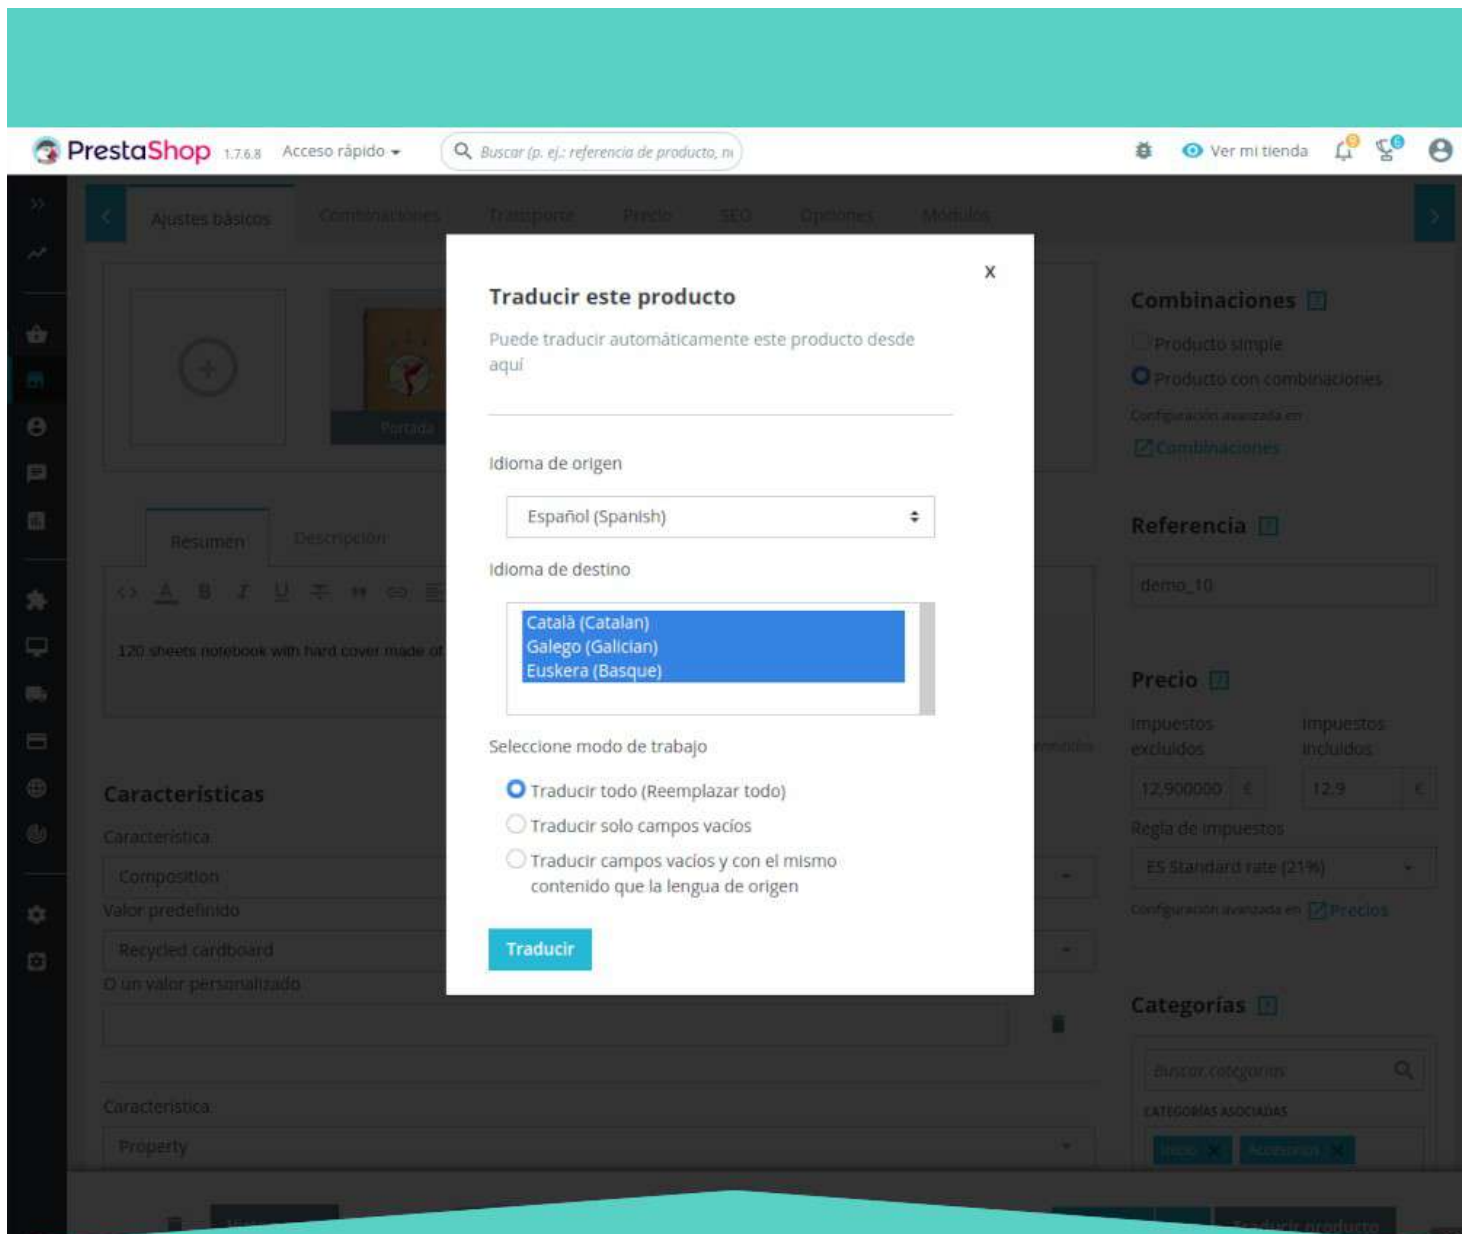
PrestaShop 1.7.6.8 Acceso rápido

Buscar (p. ej.: referencia de producto, n

Ver mi tienda

Ajustes básicos Combinaciones Transporte Precio SEO Opciones Módulos

Portada

Resumen Descripción

120 sheets notebook with hard cover made of

Características

Característica

Composition

Valor predefinido

Recycled cardboard

O un valor personalizado

Característica

Property

Combinaciones

Producto simple

Producto con combinaciones

Configuración avanzada en

Combinaciones

Referencia

demo_10

Precio

Impuestos excluidos

Impuestos incluidos

12,900000 €

12,9 €

Regla de impuestos

ES Standard rate (21%)

Configuración avanzada en Precios

Categorías

Buscar categorías

CATEGORÍAS ASOCIADAS

Inicio Accesorios

Traducir producto

x

Traducir este producto

Puede traducir automáticamente este producto desde aquí

Idioma de origen

Español (Spanish)

Idioma de destino

Català (Catalan)
Galego (Galician)
Euskera (Basque)

Seleccione modo de trabajo

Traducir todo (Reemplazar todo)

Traducir solo campos vacíos

Traducir campos vacíos y con el mismo contenido que la lengua de origen

Traducir